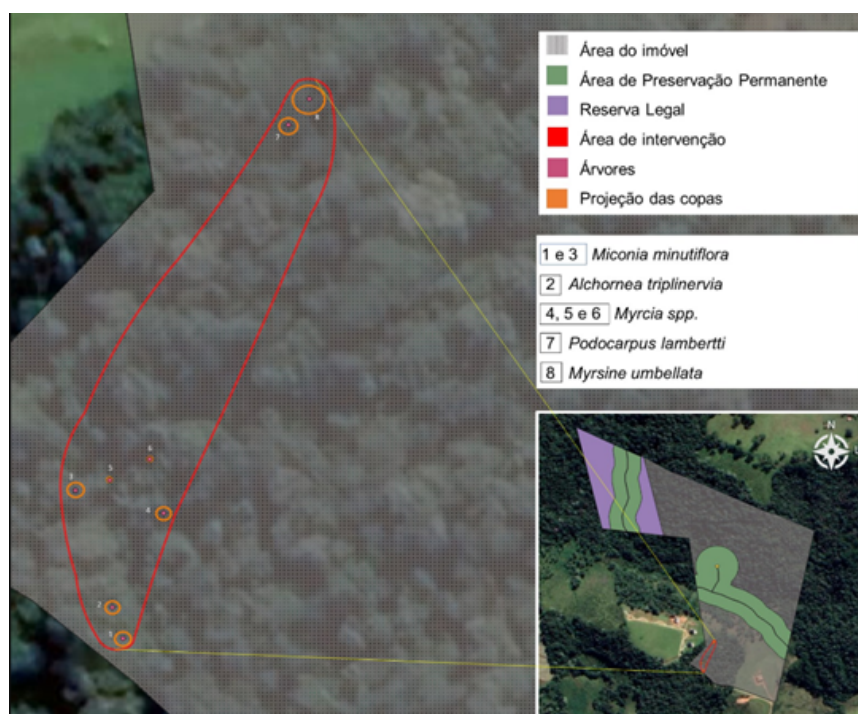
Área do imóvel
Área de Preservação Permanente
Reserva Legal
Área de intervenção
Árvores
Projeção das copas

1 e 3 Miconia minutiflora
2 Alchornea triplinervia
4, 5 e 6 Myrcia spp.
7 Podocarpus lambertti
8 Myrsine umbellata

8
7
6
3
5
4
2
1
N